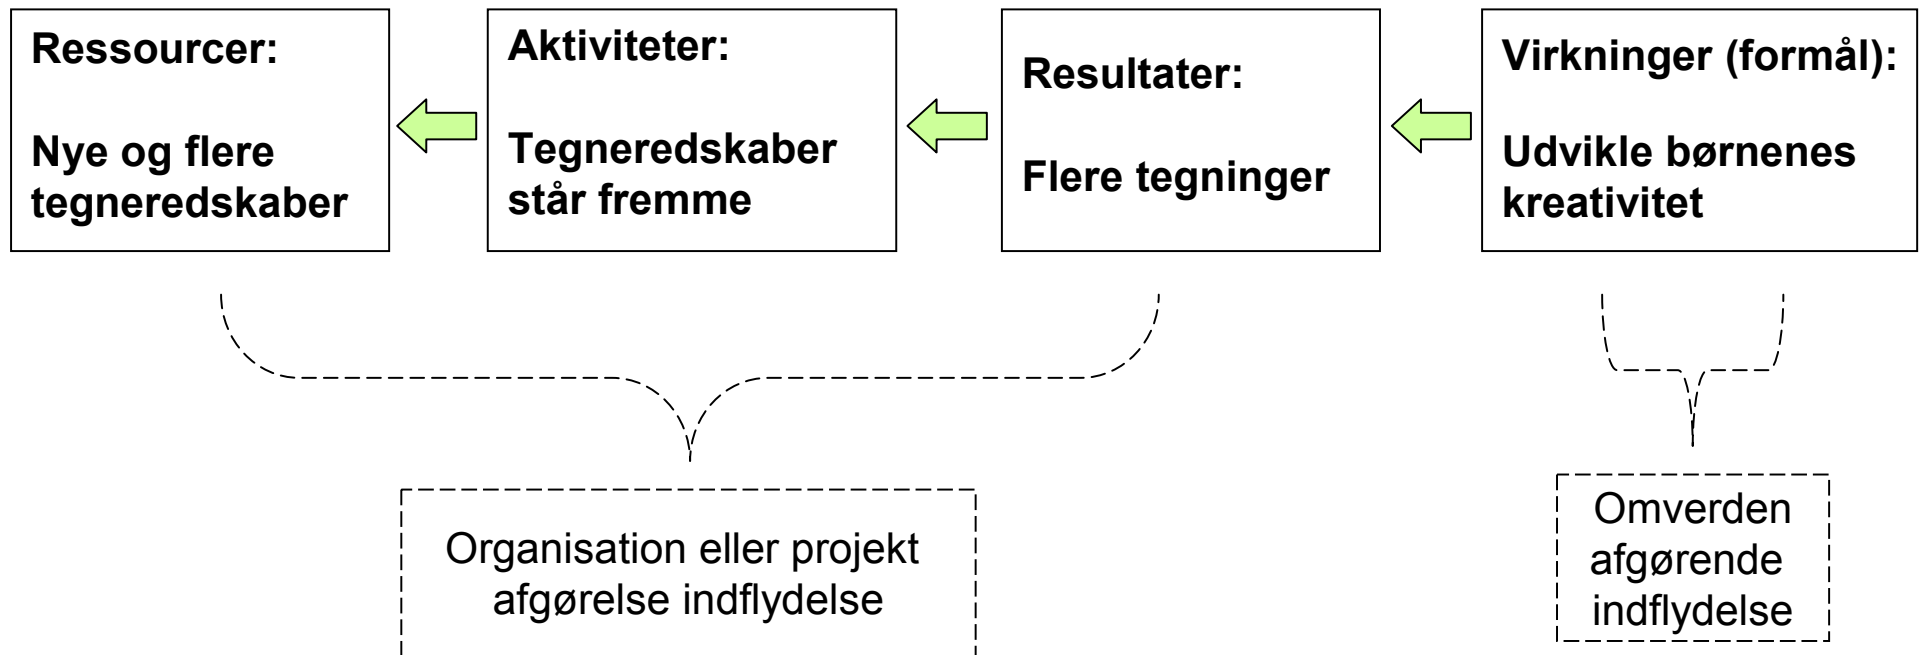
Ressourcer:

Nye og flere tegneredskaber

Aktiviteter:

Tegneredskaber står fremme

Resultater:

Flere tegninger

Virkninger (formål):

Udvikle børnenes kreativitet

Organisation eller projekt afgørelse indflydelse

Omverden afgørende indflydelse